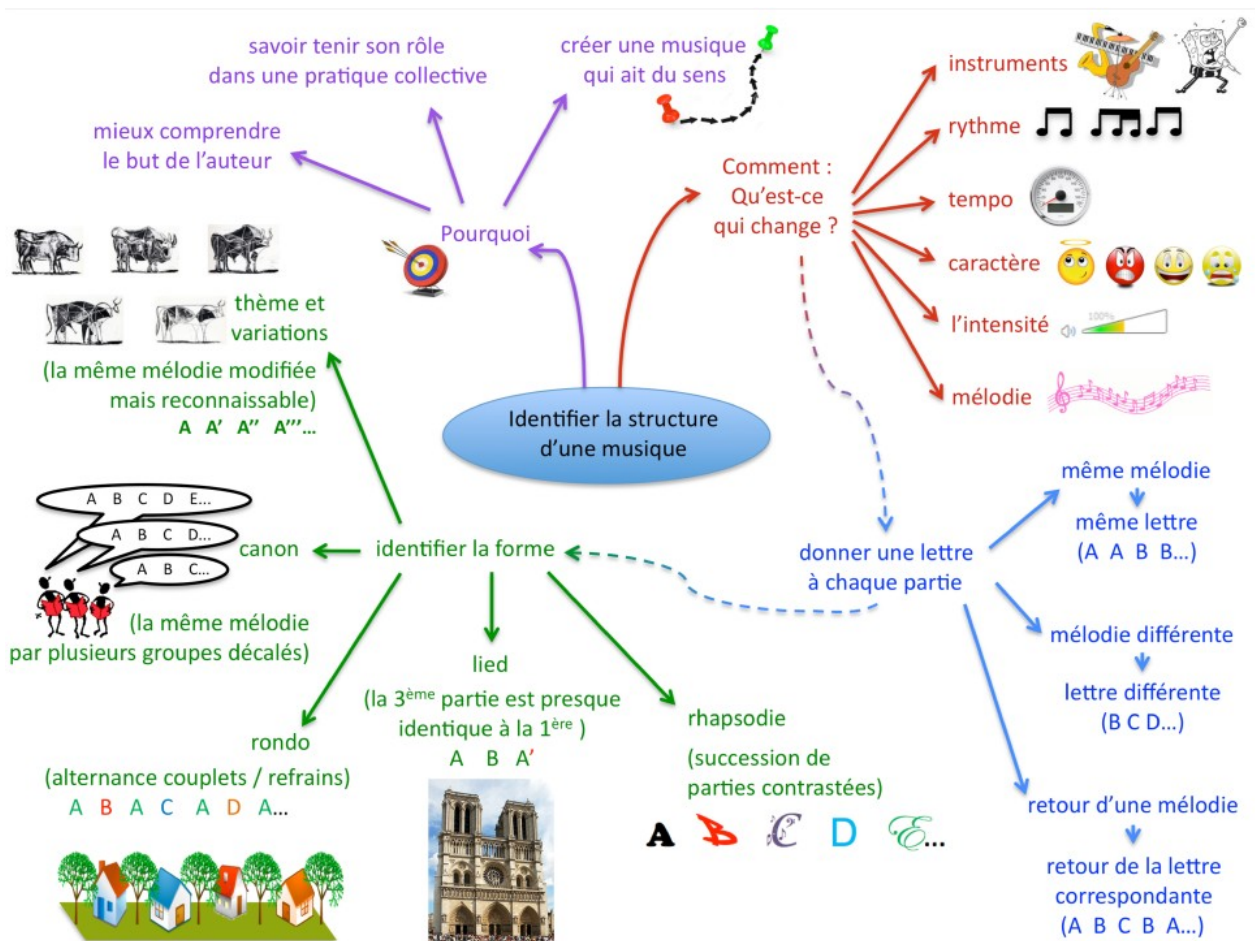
savoir tenir son rôle dans une pratique collective

créer une musique qui ait du sens

mieux comprendre le but de l'auteur

Pourquoi

Comment : Qu'est-ce qui change ?

instruments

rythme

tempo

caractère

l'intensité

100%

mélodie

Identifier la structure d'une musique

thème et variations

(la même mélodie modifiée mais reconnaissable)

A A' A'' A'''...

A B C D E...

A B C D...

A B C...

canon

(la même mélodie par plusieurs groupes décalés)

identifier la forme

lied

(la 3$^{ème}$ partie est presque identique à la 1$^{ère}$ )

A B A'

rondo

(alternance couplets / refrains)

A B A C A D A...

rhapsodie

(succession de parties contrastées)

A B C D E...

donner une lettre à chaque partie

même mélodie

même lettre

(A A B B...)

mélodie différente

lettre différente

(B C D...)

retour d'une mélodie

retour de la lettre correspondante

(A B C B A...)